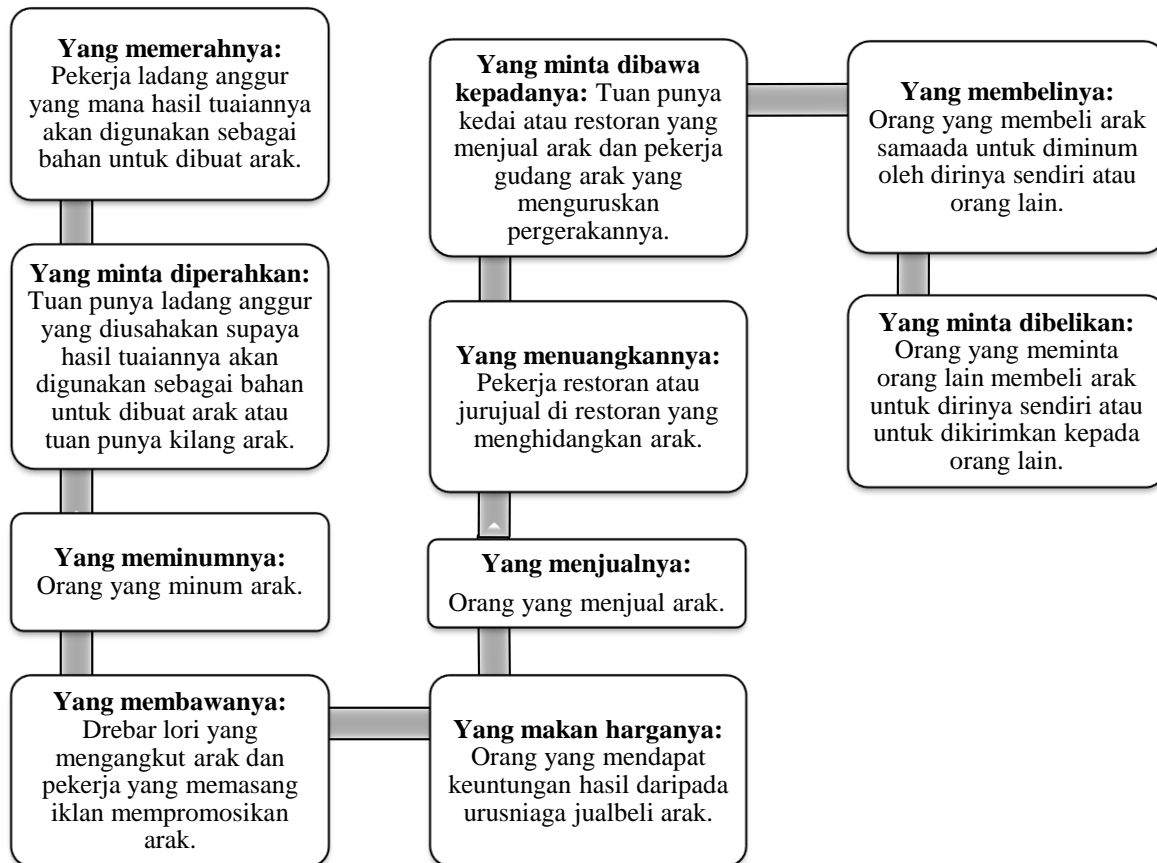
**Yang memerahnya:** Pekerja ladang anggur yang mana hasil tuaiannya akan digunakan sebagai bahan untuk dibuat arak.

**Yang minta diperahkan:** Tuan punya ladang anggur yang diusahakan supaya hasil tuaiannya akan digunakan sebagai bahan untuk dibuat arak atau tuan punya kilang arak.

**Yang meminumnya:** Orang yang minum arak.

**Yang membawanya:** Drebar lori yang mengangkut arak dan pekerja yang memasang iklan mempromosikan arak.

**Yang makan harganya:** Orang yang mendapat keuntungan hasil daripada urusniaga jualbeli arak.

**Yang menjualnya:** Orang yang menjual arak.

**Yang menuangkannya:** Pekerja restoran atau jurujual di restoran yang menghidangkan arak.

**Yang minta dibawa kepadanya:** Tuan punya kedai atau restoran yang menjual arak dan pekerja gudang arak yang menguruskan pergerakannya.

**Yang membelinya:** Orang yang membeli arak samaada untuk diminum oleh dirinya sendiri atau orang lain.

**Yang minta dibelikan:** Orang yang meminta orang lain membeli arak untuk dirinya sendiri atau untuk dikirimkan kepada orang lain.